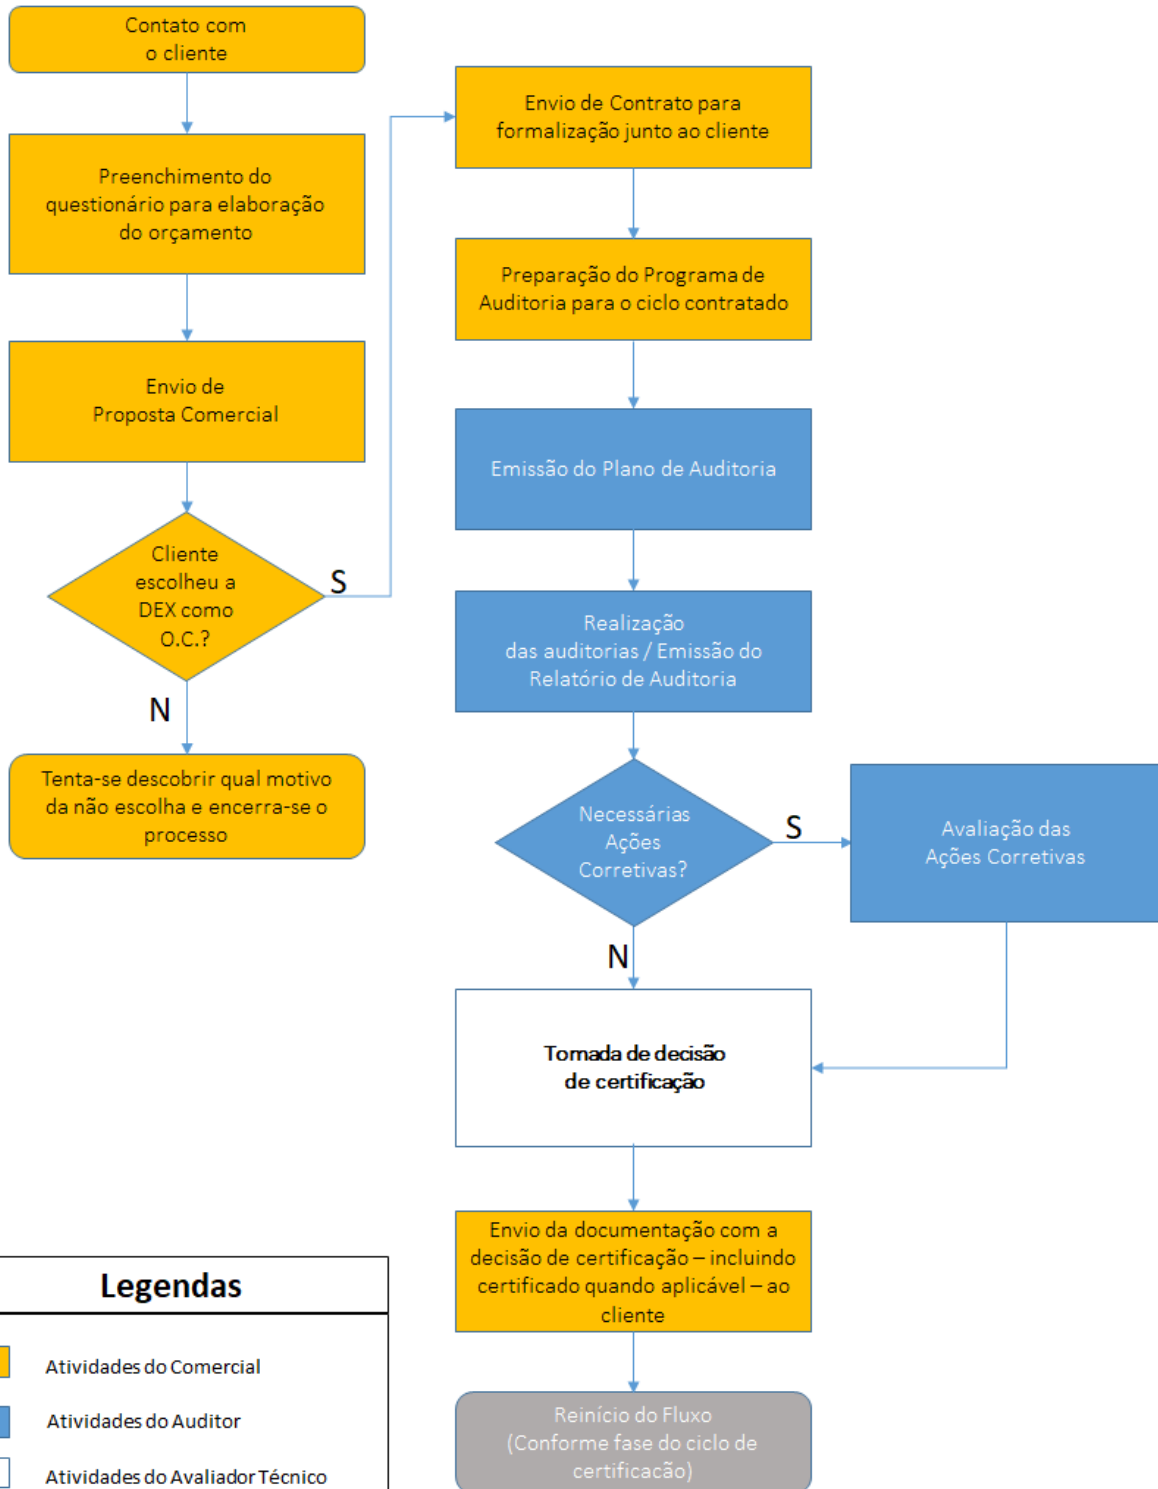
Contato com o cliente

Preenchimento do questionário para elaboração do orçamento

Envio de Proposta Comercial

Cliente escolheu a DEX como O.C.?

S

N

Tenta-se descobrir qual motivo da não escolha e encerra-se o processo

Envio de Contrato para formalização junto ao cliente

Preparação do Programa de Auditoria para o ciclo contratado

Emissão do Plano de Auditoria

Realização das auditorias / Emissão do Relatório de Auditoria

Necessárias Ações Corretivas?

S

Avaliação das Ações Corretivas

N

Tomada de decisão de certificação

Envio da documentação com a decisão de certificação – incluindo certificado quando aplicável – ao cliente

Reinício do Fluxo (Conforme fase do ciclo de certificação)

Legendas

Atividades do Comercial

Atividades do Auditor

Atividades do Avaliador Técnico